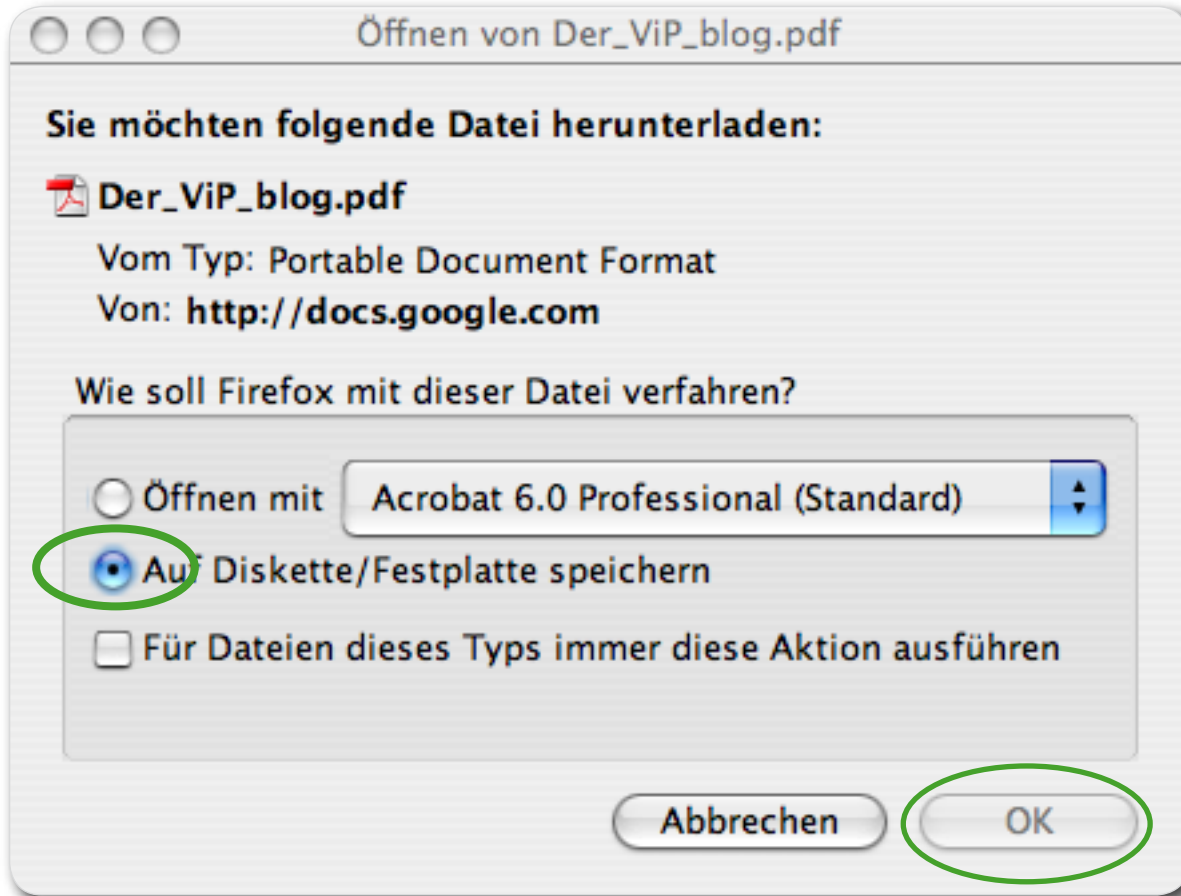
Öffnen von Der_ViP_blog.pdf

Sie möchten folgende Datei herunterladen:

Der_ViP_blog.pdf

Vom Typ: Portable Document Format
Von: http://docs.google.com

Wie soll Firefox mit dieser Datei verfahren?

Öffnen mit Acrobat 6.0 Professional (Standard)

Auf Diskette/Festplatte speichern

Für Dateien dieses Typs immer diese Aktion ausführen

Abbrechen OK